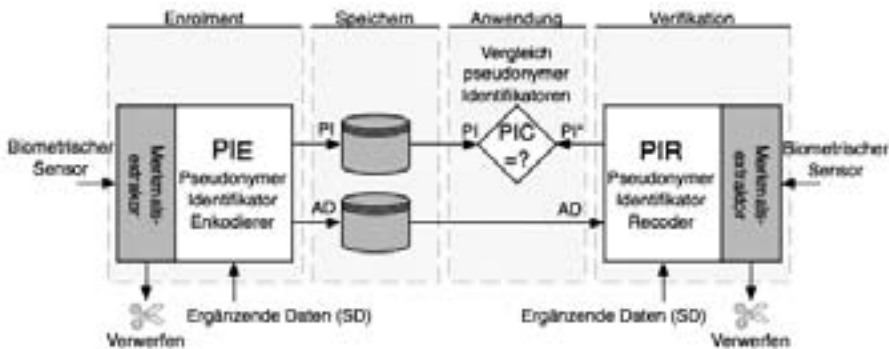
Enrolment

Speichern

Anwendung

Verifikation

Vergleich pseudonymer Identifikatoren

Biometrischer Sensor

Merkmalsextraktor

PIE
Pseudonymer Identifikator Enkodierer

PI

AD

PI

PIC =?

PI*

AD

PIR
Pseudonymer Identifikator Recoder

Merkmalsextraktor

Biometrischer Sensor

Verwerfen

Ergänzende Daten (SD)

Ergänzende Daten (SD)

Verwerfen